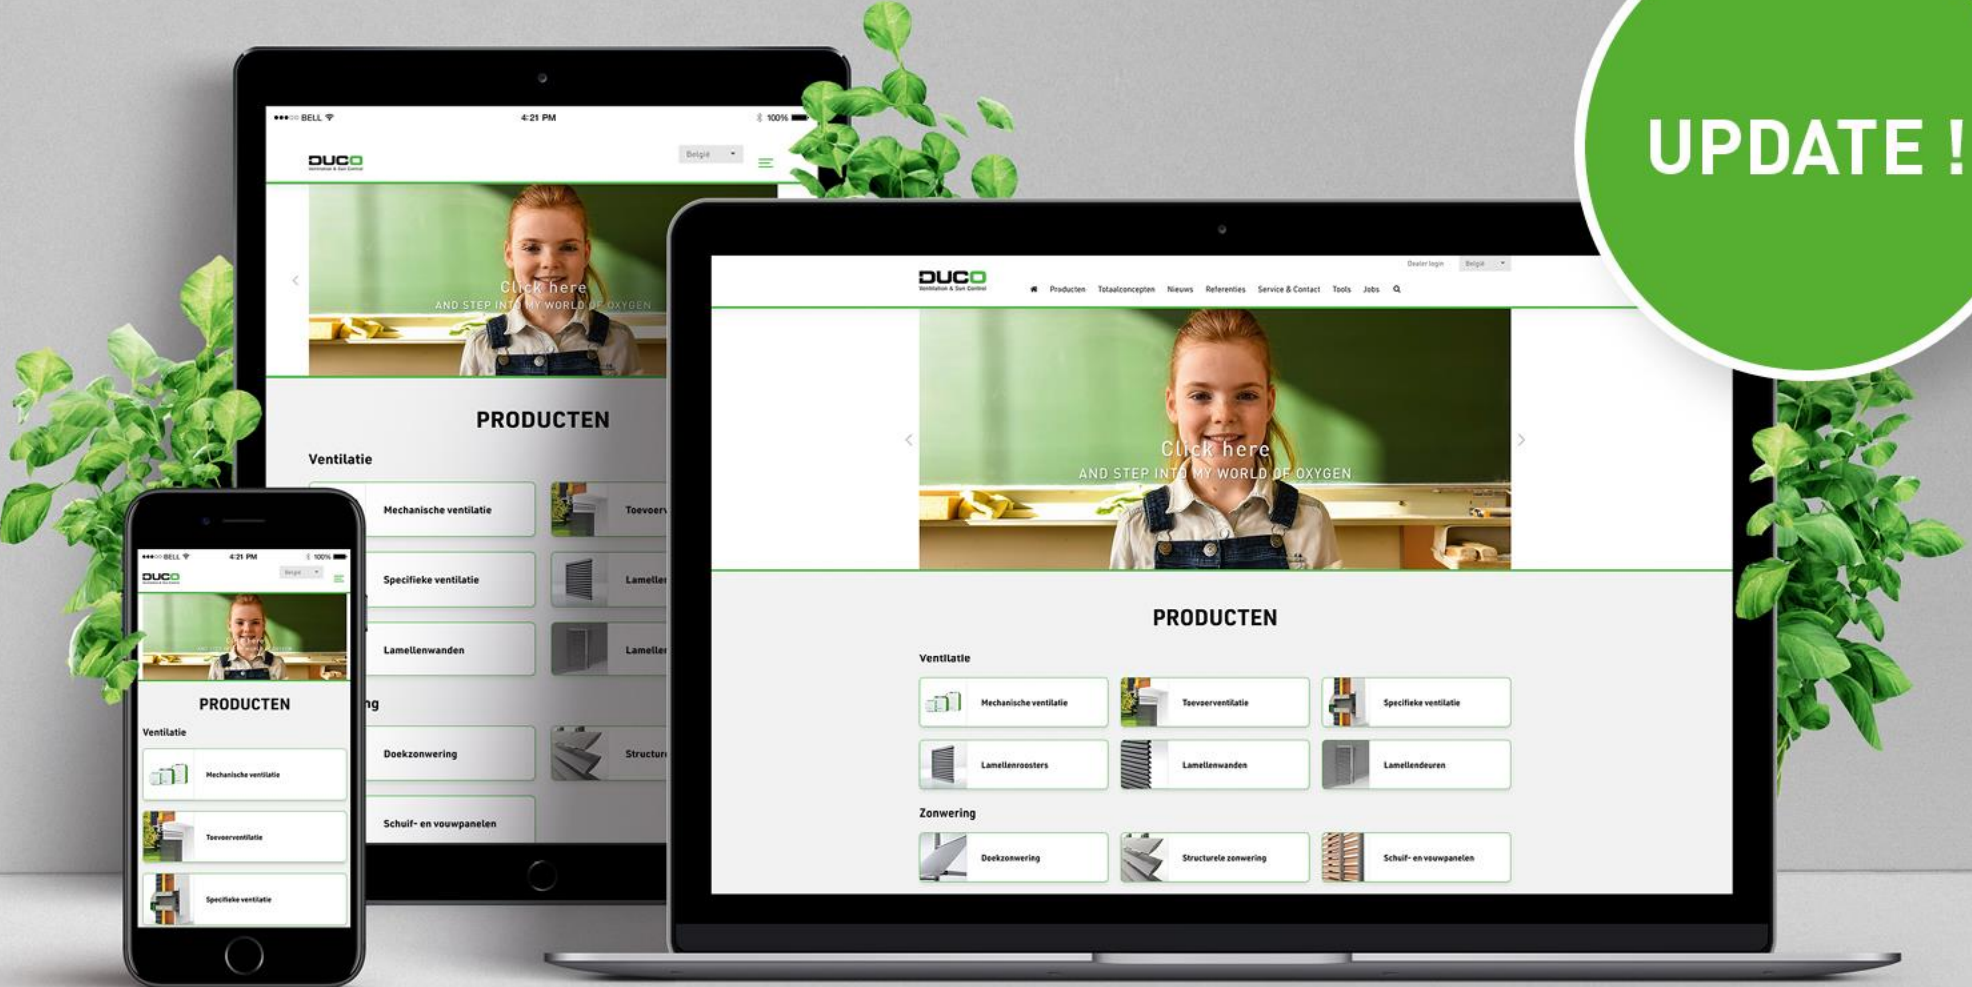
UPDATE !

●●●○○ BELL 4:21 PM 100%

DUCO
Ventilation & Sun Control

België

Click here
AND STEP INTO MY WORLD OF OXYGEN

PRODUCTEN

Ventilatie

Mechanische ventilatie
Toevoer
Specifieke ventilatie
Lamelle
Lamellenwanden
Lamelle
ng
Doekzonwering
Structur
Schuif- en vouwpanelen

●●●○○ BELL 4:21 PM 100%

DUCO

België

PRODUCTEN

Ventilatie

Mechanische ventilatie
Toevoerventilatie
Specifieke ventilatie

DUCO
Ventilation & Sun Control

Dealer login België

Producten Totaalconcepten Nieuws Referenties Service & Contact Tools Jobs

Click here
AND STEP INTO MY WORLD OF OXYGEN

PRODUCTEN

Ventilatie

Mechanische ventilatie
Toevoerventilatie
Specifieke ventilatie
Lamellenroosters
Lamellenwanden
Lamellendeuren

Zonwering

Doekzonwering
Structurele zonwering
Schuif- en vouwpanelen